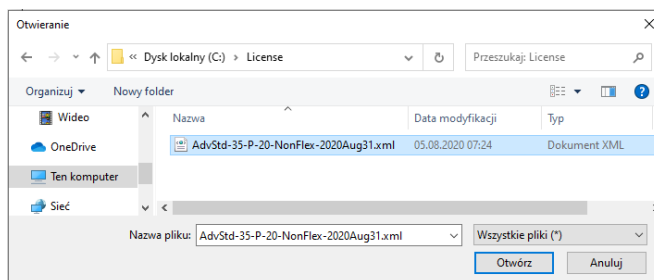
Otwieranie

« Dysk lokalny (C:) › License

Przeszukaj: License

Organizuj ▾ Nowy folder

Wideo
OneDrive
Ten komputer
Sieć

| Nazwa | Data modyfikacji | Typ |
|---|---|---|
| AdvStd-35-P-20-NonFlex-2020Aug31.xml | 05.08.2020 07:24 | Dokument XML |

Nazwa pliku: AdvStd-35-P-20-NonFlex-2020Aug31.xml

Wszystkie pliki (*)

Otwórz

Anuluj